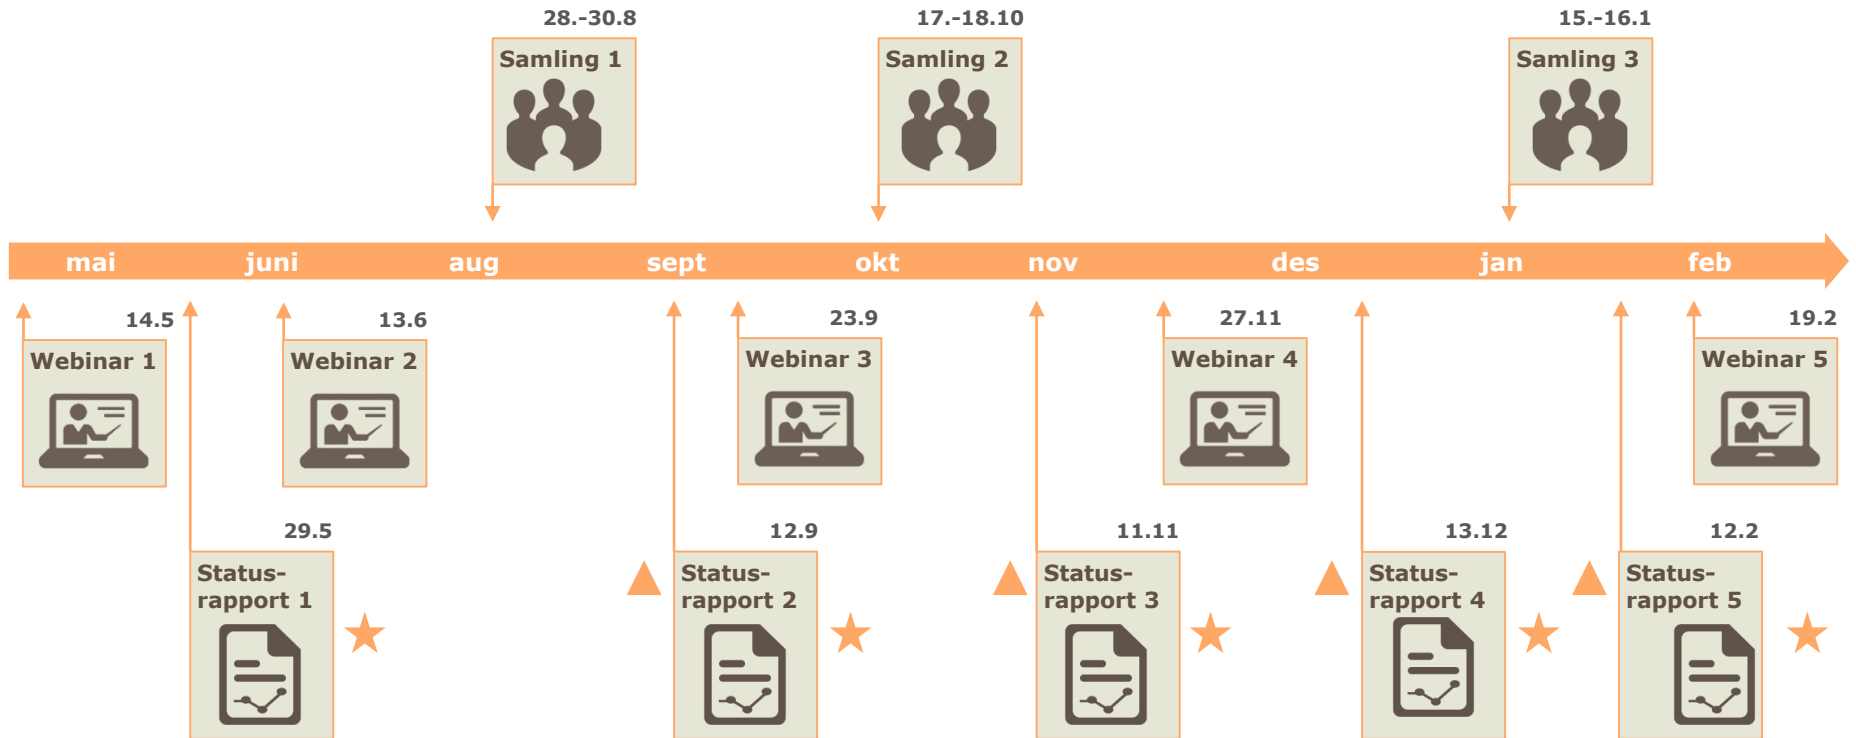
28.-30.8
Samling 1

17.-18.10
Samling 2

15.-16.1
Samling 3

mai juni aug sept okt nov des jan feb

14.5
Webinar 1

13.6
Webinar 2

23.9
Webinar 3

27.11
Webinar 4

19.2
Webinar 5

29.5
Status-rapport 1

12.9
Status-rapport 2

11.11
Status-rapport 3

13.12
Status-rapport 4

12.2
Status-rapport 5